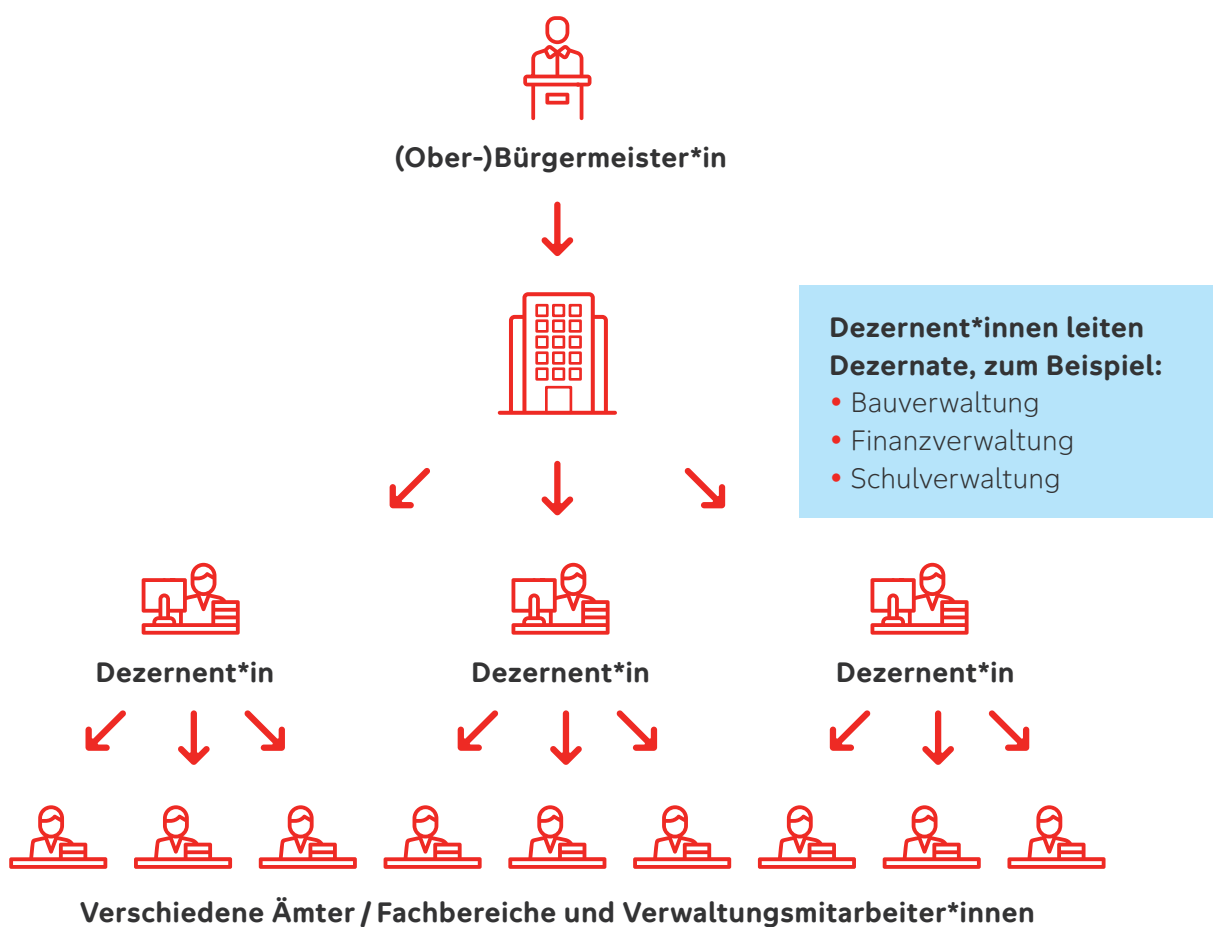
(Ober-)Bürgermeister*in

Dezernent*innen leiten Dezernate, zum Beispiel:
• Bauverwaltung
• Finanzverwaltung
• Schulverwaltung

Dezernent*in

Dezernent*in

Dezernent*in

Verschiedene Ämter / Fachbereiche und Verwaltungsmitarbeiter*innen